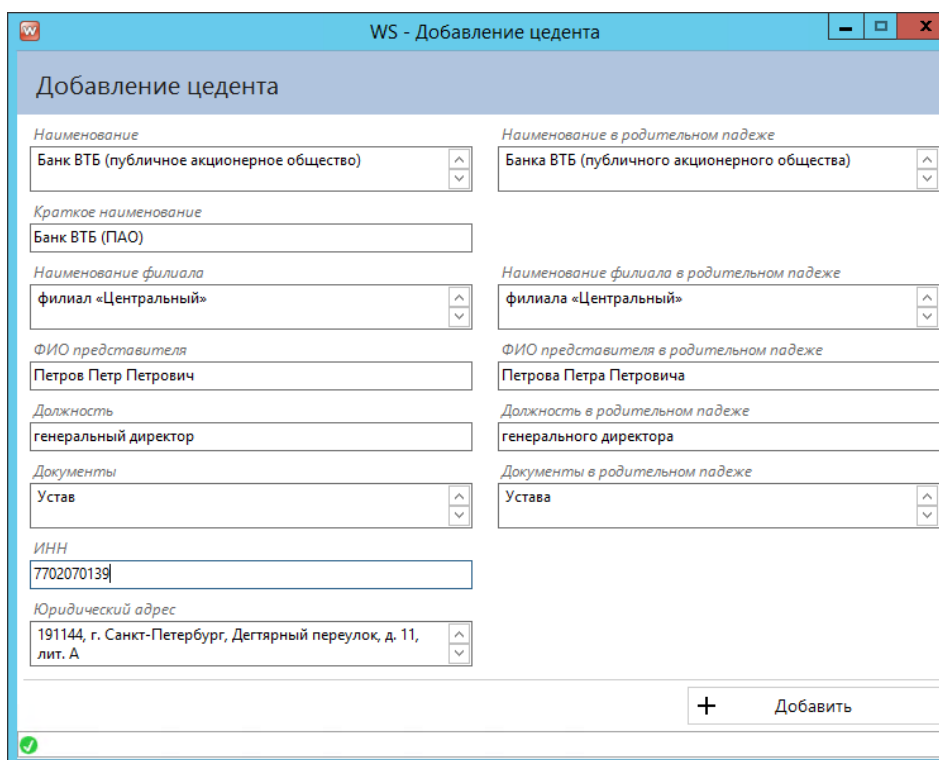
WS - Добавление цедента

Добавление цедента

Наименование
Банк ВТБ (публичное акционерное общество)

Наименование в родительном падеже
Банка ВТБ (публичного акционерного общества)

Краткое наименование
Банк ВТБ (ПАО)

Наименование филиала
филиал «Центральный»

Наименование филиала в родительном падеже
филиала «Центральный»

ФИО представителя
Петров Петр Петрович

ФИО представителя в родительном падеже
Петрова Петра Петровича

Должность
генеральный директор

Должность в родительном падеже
генерального директора

Документы
Устав

Документы в родительном падеже
Устава

ИНН
7702070139

Юридический адрес
191144, г. Санкт-Петербург, Дегтярный переулок, д. 11, лит. А

+ Добавить